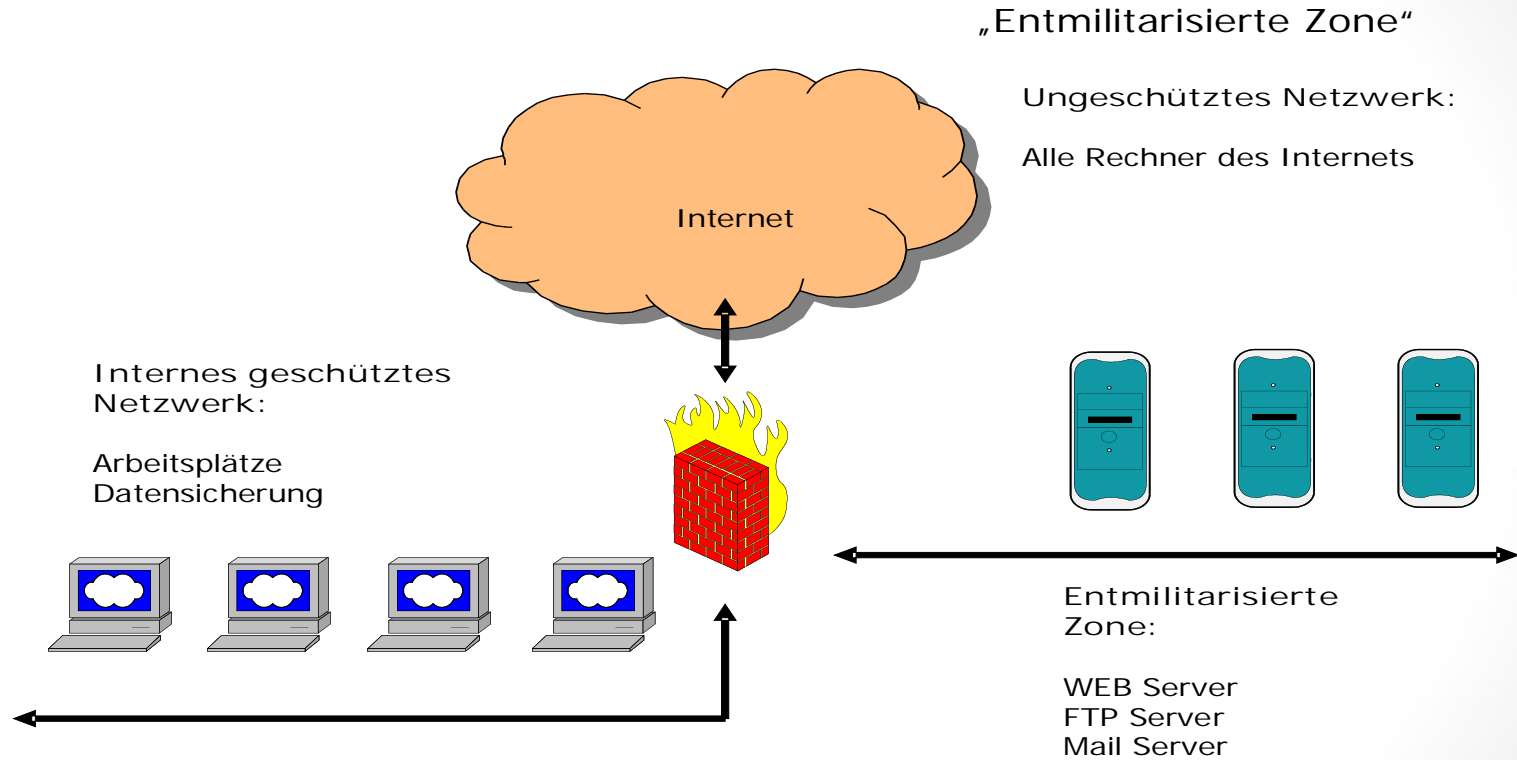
„Entmilitarisierte Zone“

Ungeschütztes Netzwerk:

Alle Rechner des Internets

Internet

Internes geschütztes Netzwerk:

Arbeitsplätze
Datensicherung

Entmilitarisierte Zone:

WEB Server
FTP Server
Mail Server